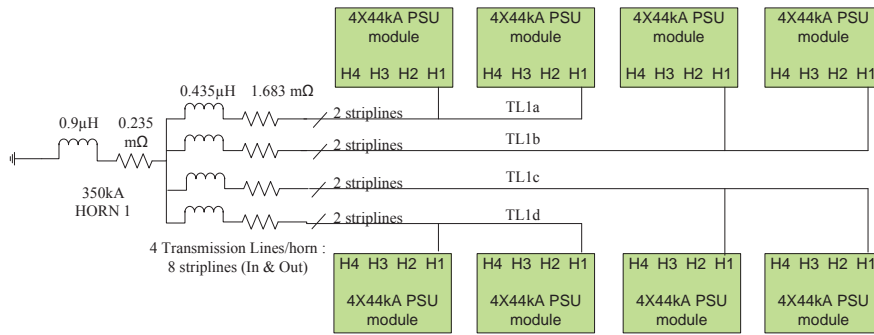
4X44kA PSU module
H4 H3 H2 H1

4X44kA PSU module
H4 H3 H2 H1

4X44kA PSU module
H4 H3 H2 H1

4X44kA PSU module
H4 H3 H2 H1

0.435μH 1.683 mΩ

0.9μH 0.235 mΩ

2 striplines TL1a
2 striplines TL1b
2 striplines TL1c
2 striplines TL1d

350kA HORN 1

4 Transmission Lines/horn : 8 striplines (In & Out)

H4 H3 H2 H1
4X44kA PSU module

H4 H3 H2 H1
4X44kA PSU module

H4 H3 H2 H1
4X44kA PSU module

H4 H3 H2 H1
4X44kA PSU module